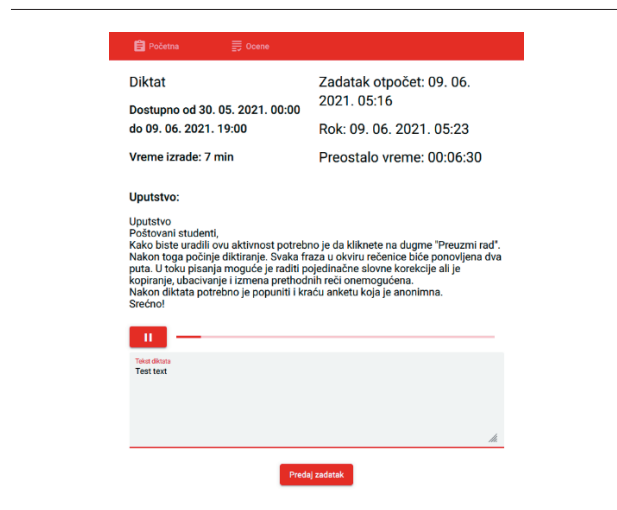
Početna Ocene

Diktat

Dostupno od 30. 05. 2021. 00:00 do 09. 06. 2021. 19:00

Vreme izrade: 7 min

Zadatak otpočet: 09. 06. 2021. 05:16

Rok: 09. 06. 2021. 05:23

Preostalo vreme: 00:06:30

Uputstvo:

Uputstvo
Poštovani studenti,
Kako biste uradili ovu aktivnost potrebno je da kliknete na dugme "Preuzmi rad". Nakon toga počinje diktiranje. Svaka fraza u okviru rečenice biće ponovljena dva puta. U toku pisanja moguće je raditi pojedinačne slovne korekcije ali je kopiranje, ubacivanje i izmena prethodnih reči onemogućena.
Nakon diktata potrebno je popuniti i kraću anketu koja je anonimna.
Srećno!

Tekst diktata
Test text

Predaj zadatak